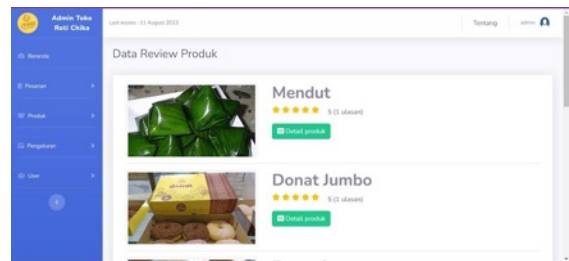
Admin Toko Roti Chika

Last access : 11 August 2023

Tentang

admin

Beranda

Pesanan

Produk

Pengaturan

User

Data Review Produk

Mendut

★★★★★ 5 (1 ulasan)

Detail produk

Donat Jumbo

★★★★★ 5 (1 ulasan)

Detail produk